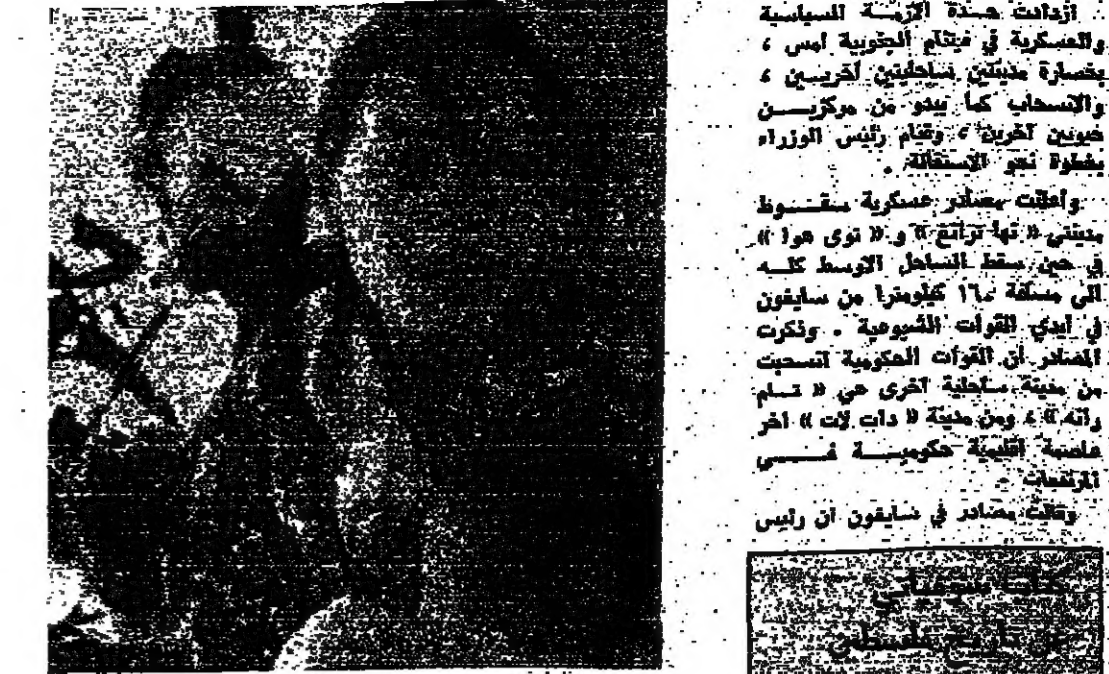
ازدادت حدة الازمة السياسية والعسكرية في فيتنام الجنوبية امس ، بخسارة مدينتين ساحليتين اخريين ، والانسحاب كما يبدو من مركزين حيويين آخرين ، وقيام رئيس الوزراء بخطوة نحو الاستقالة .

واعلنت مصادر عسكرية سقوط مدينتي « نها ترانغ » و « توي هوا » في حين سقط الساحل الاوسط كله الى مسافة ١٦٠ كيلومترا من سايغون في ايدي القوات الشيوعية . وذكرت المصادر ان القوات الحكومية انسحبت من مدينة ساحلية اخرى هي « تام رانه » ، ومن مدينة « دات لات » آخر عاصمة اقليمية حكومية في المرتفعات .

وقالت مصادر في سايغون ان رئيس

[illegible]